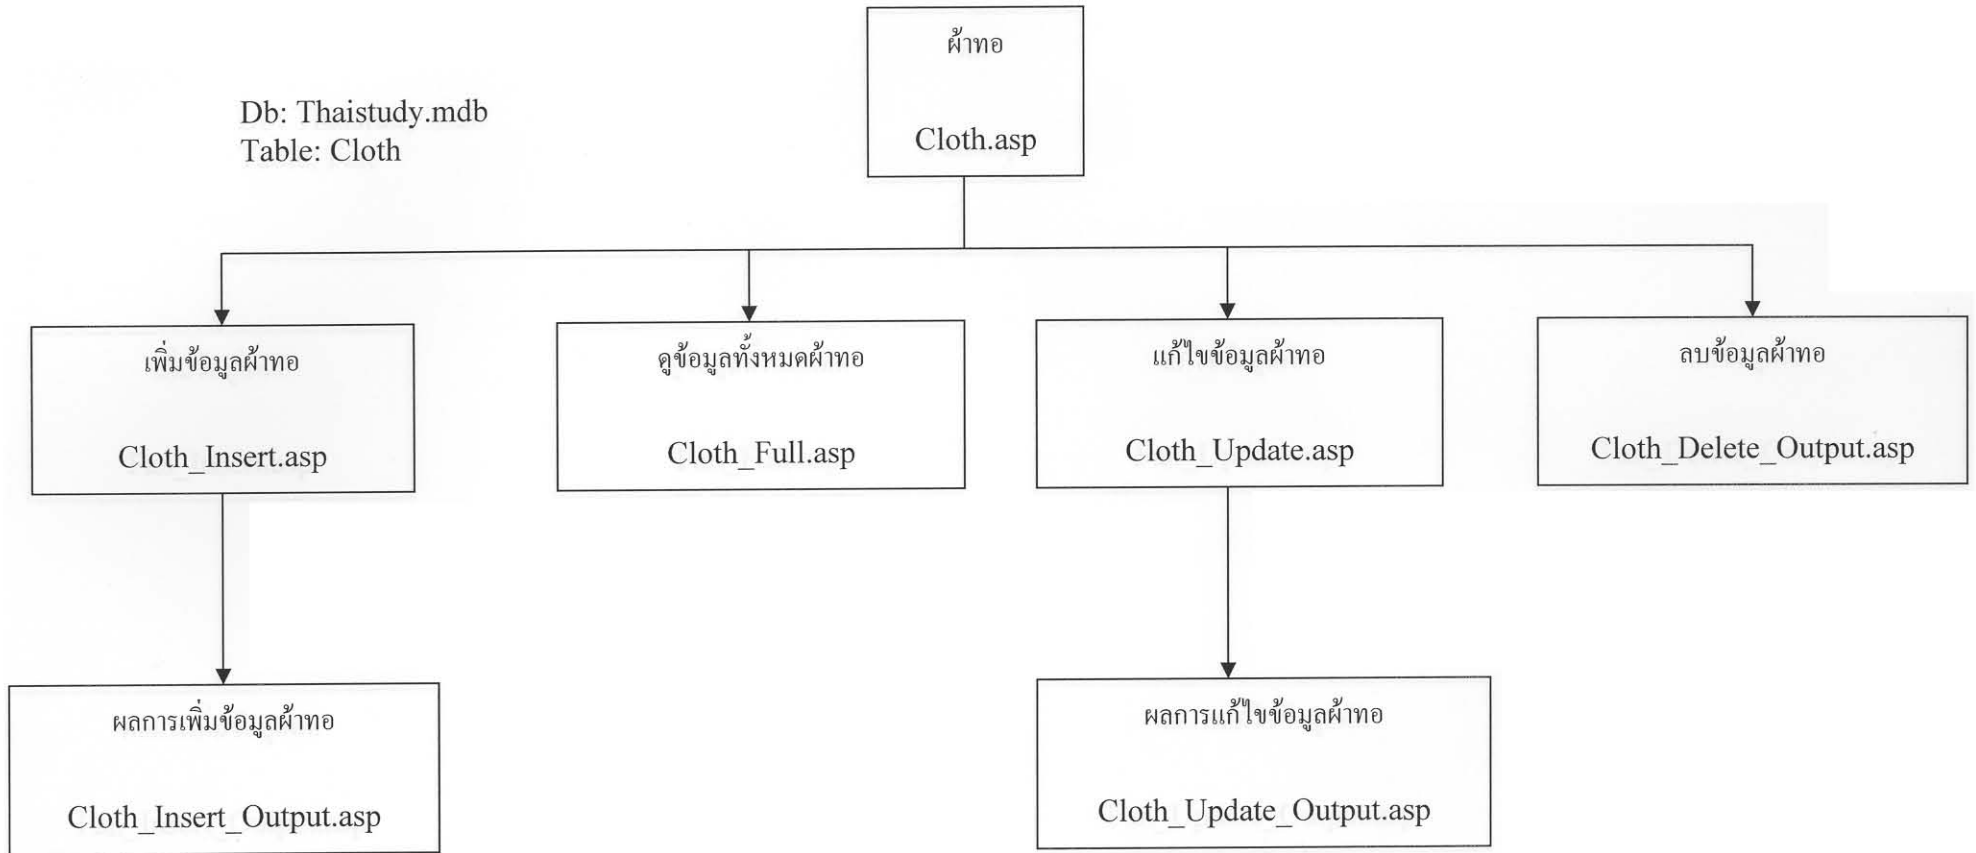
ผ้าทอ

Cloth.asp

Db: Thaistudy.mdb
Table: Cloth

เพิ่มข้อมูลผ้าทอ

Cloth_Insert.asp

ดูข้อมูลทั้งหมดผ้าทอ

Cloth_Full.asp

แก้ไขข้อมูลผ้าทอ

Cloth_Update.asp

ลบข้อมูลผ้าทอ

Cloth_Delete_Output.asp

ผลการเพิ่มข้อมูลผ้าทอ

Cloth_Insert_Output.asp

ผลการแก้ไขข้อมูลผ้าทอ

Cloth_Update_Output.asp